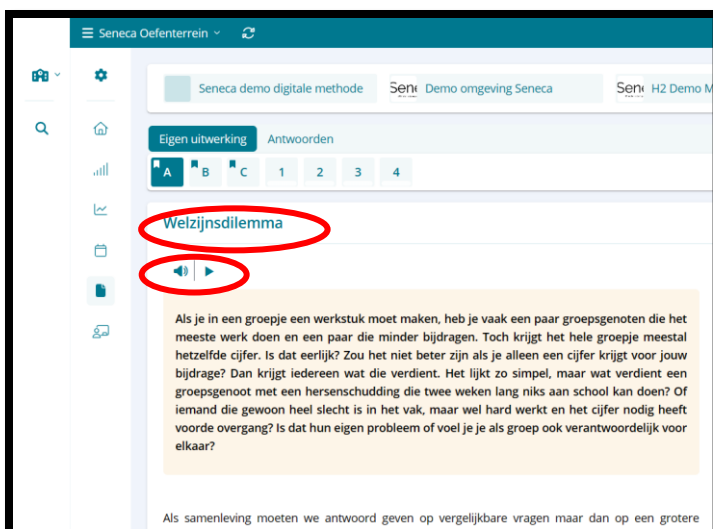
Seneca Oefenterrein

Seneca demo digitale methode

Sen Demo omgeving Seneca

Sen H2 Demo M

Eigen uitwerking Antwoorden

A B C 1 2 3 4

Welzijnsdilemma

Als je in een groepje een werkstuk moet maken, heb je vaak een paar groepsgenoten die het meeste werk doen en een paar die minder bijdragen. Toch krijgt het hele groepje meestal hetzelfde cijfer. Is dat eerlijk? Zou het niet beter zijn als je alleen een cijfer krijgt voor jouw bijdrage? Dan krijgt iedereen wat die verdient. Het lijkt zo simpel, maar wat verdient een groepsgenoot met een hersenschudding die twee weken lang niks aan school kan doen? Of iemand die gewoon heel slecht is in het vak, maar wel hard werkt en het cijfer nodig heeft voorde overgang? Is dat hun eigen probleem of voel je je als groep ook verantwoordelijk voor elkaar?

Als samenleving moeten we antwoord geven op vergelijkbare vragen maar dan op een grotere